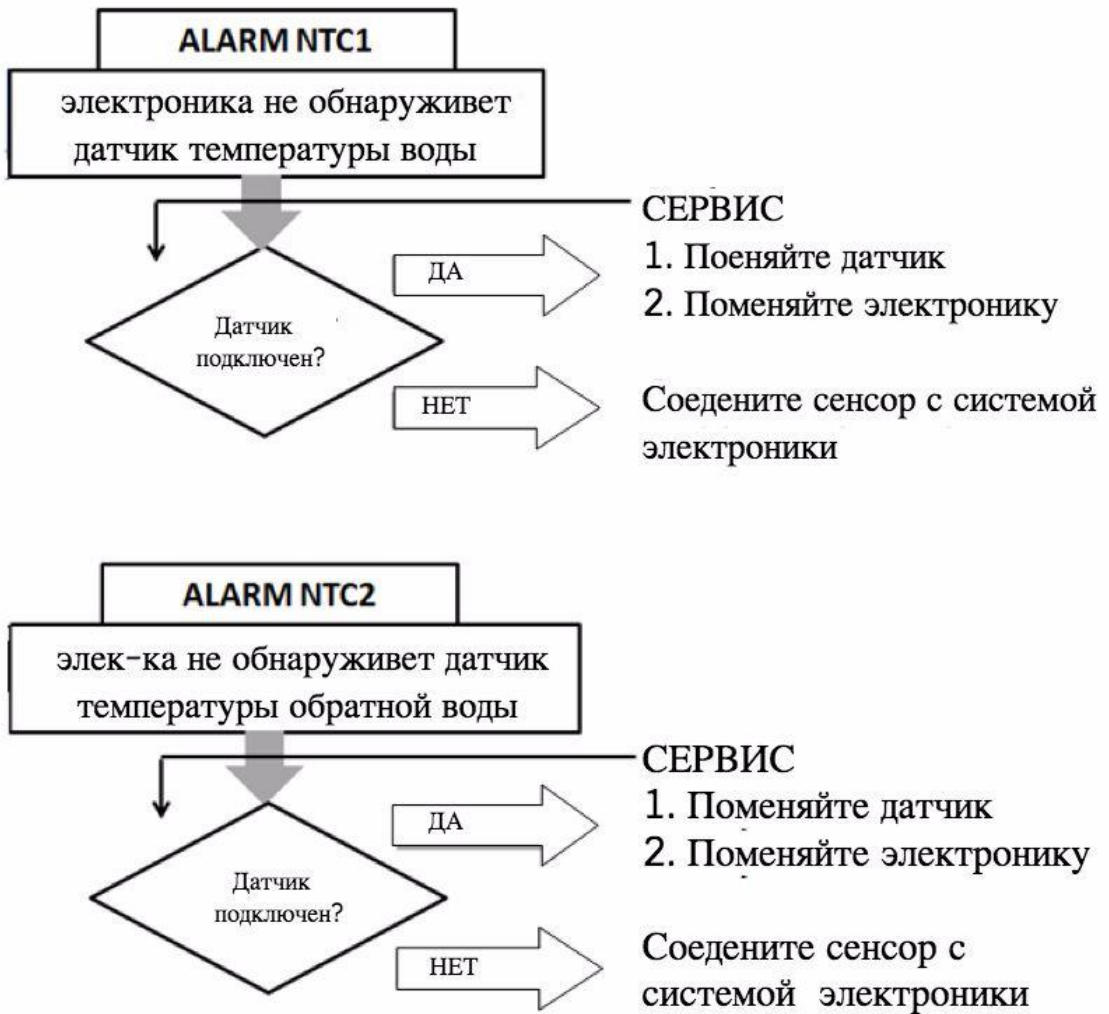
ALARM NTC1

электроника не обнаруживет датчик температуры воды

СЕРВИС
1. Пoеняйте датчик
2. Поменяйте электронику

ДА

Датчик подключен?

НЕТ

Соедените сенсор с системой электроники

ALARM NTC2

элек-ка не обнаруживет датчик температуры обратной воды

СЕРВИС
1. Поменяйте датчик
2. Поменяйте электронику

ДА

Датчик подключен?

НЕТ

Соедените сенсор с системой электроники